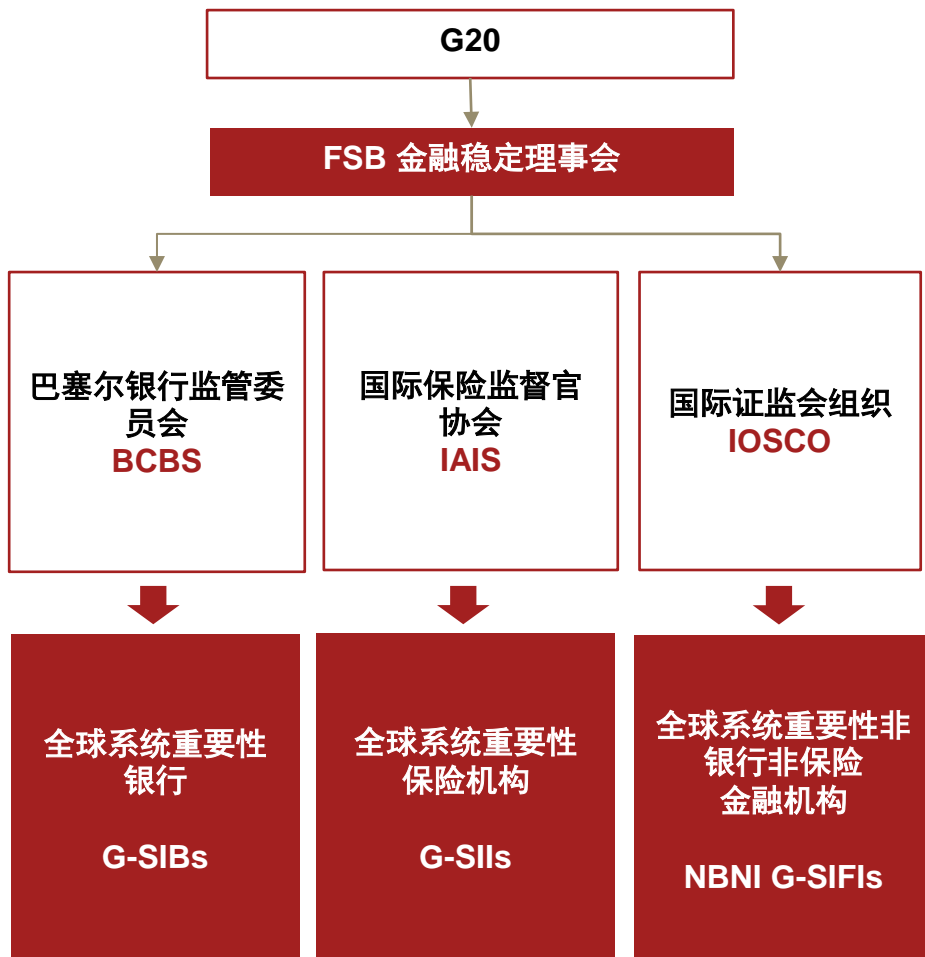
G20

FSB 金融稳定理事会

巴塞尔银行监管委员会
BCBS

国际保险监督官协会
IAIS

国际证监会组织
IOSCO

全球系统重要性银行

G-SIBs

全球系统重要性保险机构

G-SIIs

全球系统重要性非银行非保险金融机构

NBNI G-SIFIs